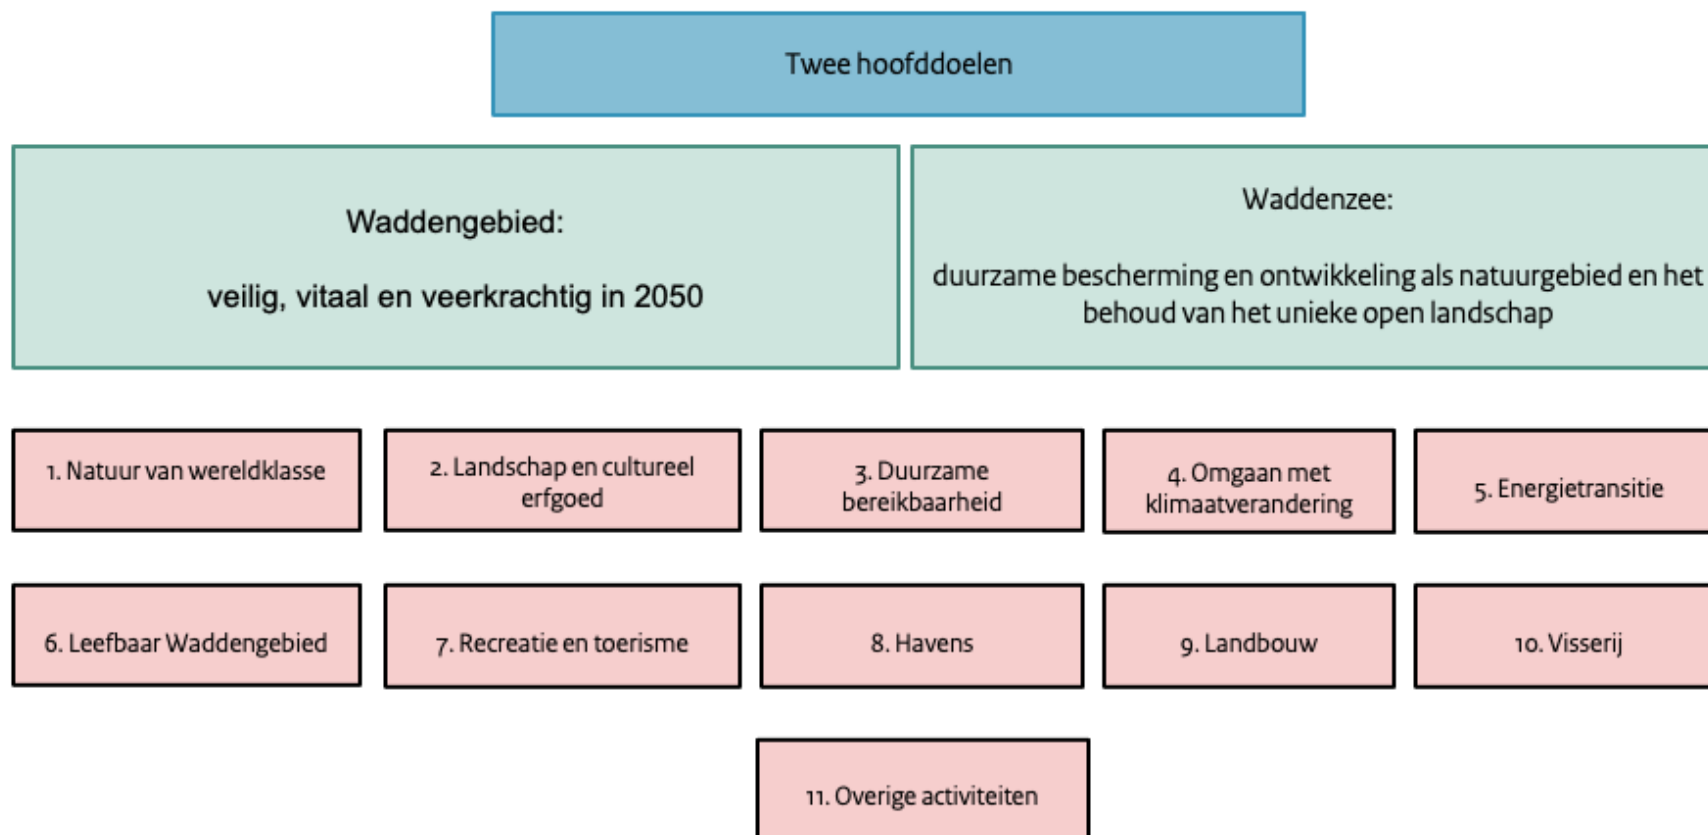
Twee hoofddoelen

Waddengebied:

veilig, vitaal en veerkrachtig in 2050

Waddenzee:

duurzame bescherming en ontwikkeling als natuurgebied en het behoud van het unieke open landschap

1. Natuur van wereldklasse

2. Landschap en cultureel erfgoed

3. Duurzame bereikbaarheid

4. Omgaan met klimaatverandering

5. Energietransitie

6. Leefbaar Waddengebied

7. Recreatie en toerisme

8. Havens

9. Landbouw

10. Visserij

11. Overige activiteiten